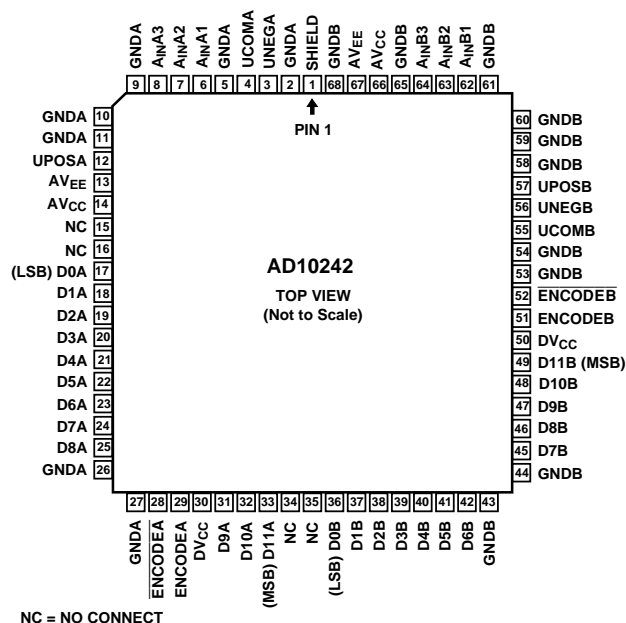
GNDA $A_{IN}A3$ $A_{IN}A2$ $A_{IN}A1$ GNDA UCOMA UNEGA GNDA SHIELD GNDB $AV_{EE}$ $AV_{CC}$ GNDB $A_{IN}B3$ $A_{IN}B2$ $A_{IN}B1$ GNDB

9 8 7 6 5 4 3 2 1 68 67 66 65 64 63 62 61

PIN 1

GNDA 10
GNDA 11
UPOSA 12
$AV_{EE}$ 13
$AV_{CC}$ 14
NC 15
NC 16
(LSB) D0A 17
D1A 18
D2A 19
D3A 20
D4A 21
D5A 22
D6A 23
D7A 24
D8A 25
GNDA 26

AD10242

TOP VIEW
(Not to Scale)

60 GNDB
59 GNDB
58 GNDB
57 UPOSB
56 UNEGB
55 UCOMB
54 GNDB
53 GNDB
52 $\overline{ENCODEB}$
51 ENCODEB
50 $DV_{CC}$
49 D11B (MSB)
48 D10B
47 D9B
46 D8B
45 D7B
44 GNDB

27 28 29 30 31 32 33 34 35 36 37 38 39 40 41 42 43

GNDA $\overline{ENCODEA}$ ENCODEA $DV_{CC}$ D9A D10A (MSB) D11A NC NC (LSB) D0B D1B D2B D3B D4B D5B D6B GNDB

NC = NO CONNECT